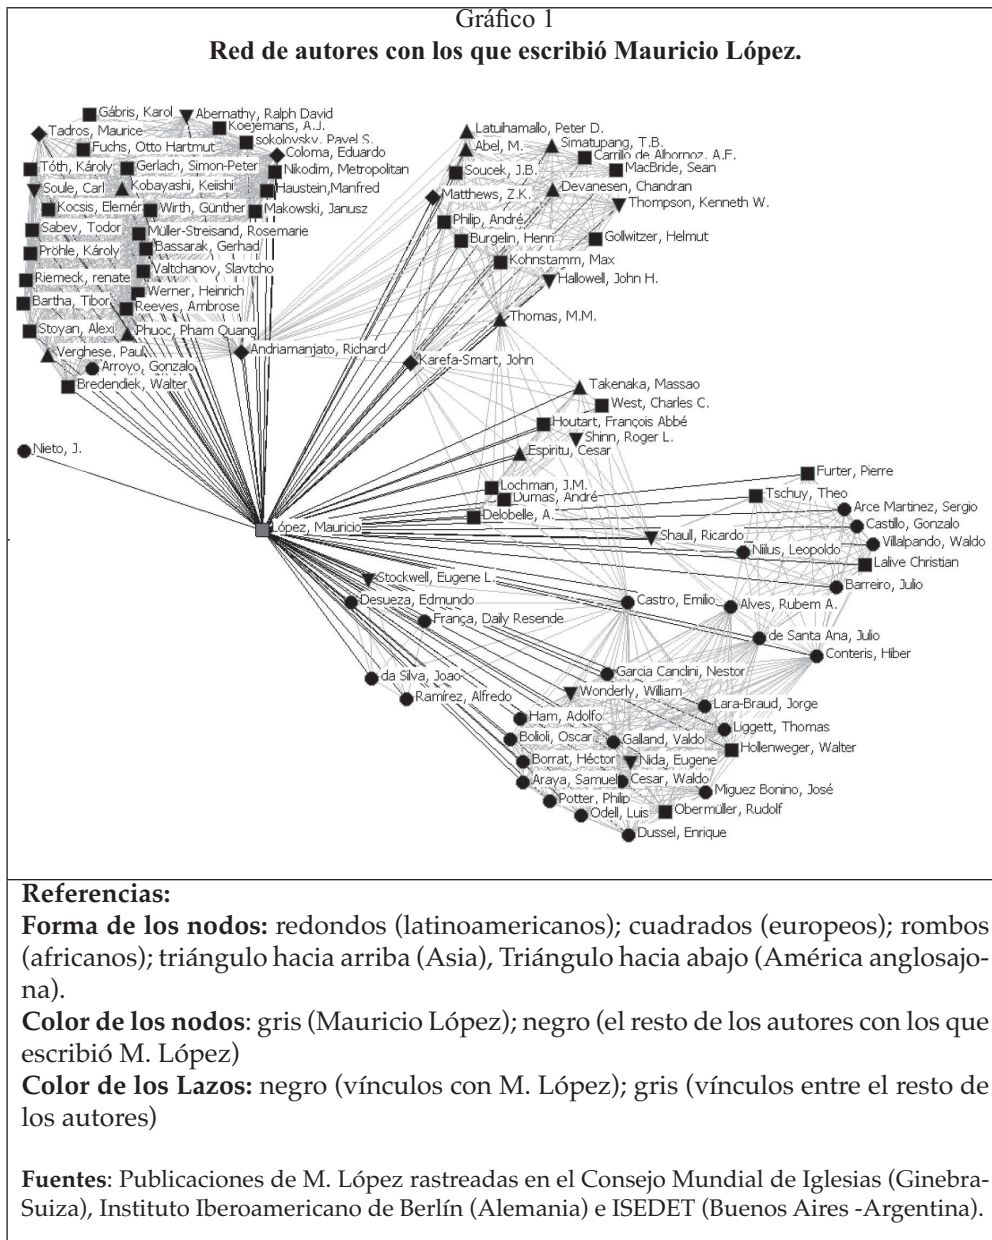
Gráfico 1
**Red de autores con los que escribió Mauricio López.**

Gábris, Karol
Abernathy, Ralph David
Tadros, Maurice
Koejemans, A.J.
Fuchs, Otto Hartmut
sokolovsky, Pavel S.
Coloma, Eduardo
Tóth, Károly
Gerlach, Simon-Peter
Nikodim, Metropolitan
Soule, Carl
Kobayashi, Keiishi
Haustein,Manfred
Kocsis, Elemér
Wirth, Günther
Makowski, Janusz
Sabev, Todor
Müller-Streisand, Rosemarie
Pröhle, Károly
Bassarak, Gerhad
Valtchanov, Slavtcho
Riemeck, renate
Werner, Heinrich
Bartha, Tibor
Reeves, Ambrose
Stoyan, Alexi
Phuoc, Pham Quang
Verghese, Paul
Andriamanjato, Richard
Arroyo, Gonzalo
Bredendiek, Walter
Latuihamallo, Peter D.
Abel, M.
Simatupang, T.B.
Carrillo de Albornoz, A.F.
Soucek, J.B.
MacBride, Sean
Matthews, Z.K.
Devanesen, Chandran
Thompson, Kenneth W.
Philip, André
Burgelin, Henri
Gollwitzer, Helmut
Kohnstamm, Max
Hallowell, John H.
Thomas, M.M.
Karefa-Smart, John
Takenaka, Massao
West, Charles C.
Houtart, François Abbé
Shinn, Roger L.
Espiritu, Cesar
Nieto, J.
Furter, Pierre
Lochman, J.M.
Dumas, André
Tschuy, Theo
Arce Martinez, Sergio
Delobelle, A.
Castillo, Gonzalo
López, Mauricio
Villalpando, Waldo
Shaull, Ricardo
Nilus, Leopoldo
Lalive Christian
Barreiro, Julio
Stockwell, Eugene L.
Desueza, Edmundo
Castro, Emilio
Alves, Rubem A.
França, Daily Resende
de Santa Ana, Julio
Conteris, Hiber
Garcia Canclini, Nestor
da Silva, Joao
Wonderly, William
Ramírez, Alfredo
Lara-Braud, Jorge
Ham, Adolfo
Liggett, Thomas
Bolioli, Oscar
Galland, Valdo
Hollenweger, Walter
Borrat, Héctor
Nida, Eugene
Araya, Samuel
Cesar, Waldo
Miguez Bonino, José
Potter, Philip
Obermüller, Rudolf
Odell, Luis
Dussel, Enrique

**Referencias:**
**Forma de los nodos:** redondos (latinoamericanos); cuadrados (europeos); rombos (africanos); triángulo hacia arriba (Asia), Triángulo hacia abajo (América anglosajona).
**Color de los nodos**: gris (Mauricio López); negro (el resto de los autores con los que escribió M. López)
**Color de los Lazos:** negro (vínculos con M. López); gris (vínculos entre el resto de los autores)

**Fuentes**: Publicaciones de M. López rastreadas en el Consejo Mundial de Iglesias (Ginebra-Suiza), Instituto Iberoamericano de Berlín (Alemania) e ISEDET (Buenos Aires -Argentina).